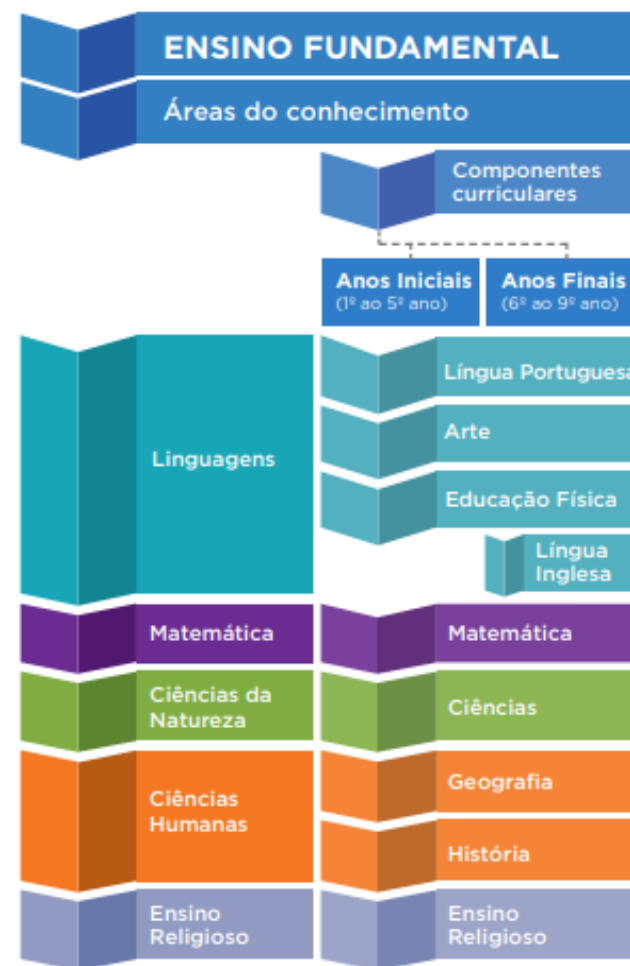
ENSINO FUNDAMENTAL

Áreas do conhecimento

Componentes curriculares

Anos Iniciais (1º ao 5º ano)

Anos Finais (6º ao 9º ano)

Linguagens

Língua Portuguesa

Arte

Educação Física

Língua Inglesa

Matemática

Matemática

Ciências da Natureza

Ciências

Ciências Humanas

Geografia

História

Ensino Religioso

Ensino Religioso